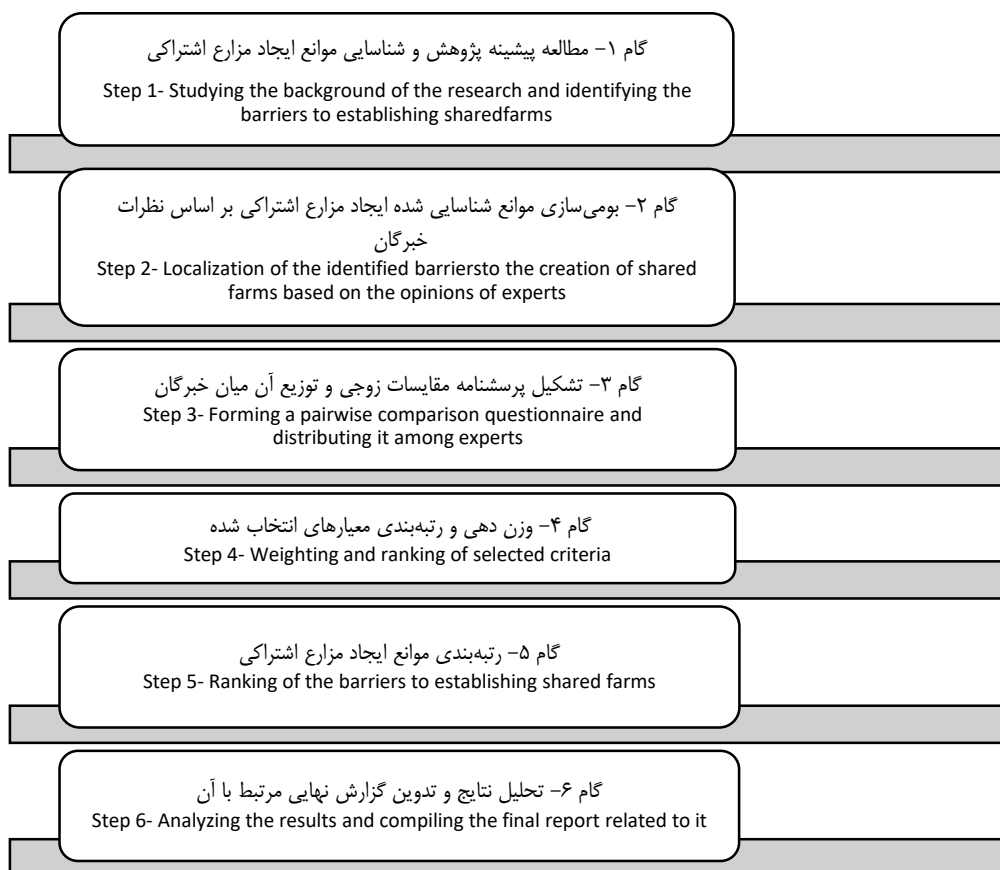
گام ۱– مطالعه پیشینه پژوهش و شناسایی موانع ایجاد مزارع اشتراکی

Step 1- Studying the background of the research and identifying the barriers to establishing sharedfarms

گام ۲– بومی‌سازی موانع شناسایی شده ایجاد مزارع اشتراکی بر اساس نظرات خبرگان

Step 2- Localization of the identified barriersto the creation of shared farms based on the opinions of experts

گام ۳– تشکیل پرسشنامه مقایسات زوجی و توزیع آن میان خبرگان

Step 3- Forming a pairwise comparison questionnaire and distributing it among experts

گام ۴– وزن دهی و رتبه‌بندی معیارهای انتخاب شده

Step 4- Weighting and ranking of selected criteria

گام ۵– رتبه‌بندی موانع ایجاد مزارع اشتراکی

Step 5- Ranking of the barriers to establishing shared farms

گام ۶– تحلیل نتایج و تدوین گزارش نهایی مرتبط با آن

Step 6- Analyzing the results and compiling the final report related to it